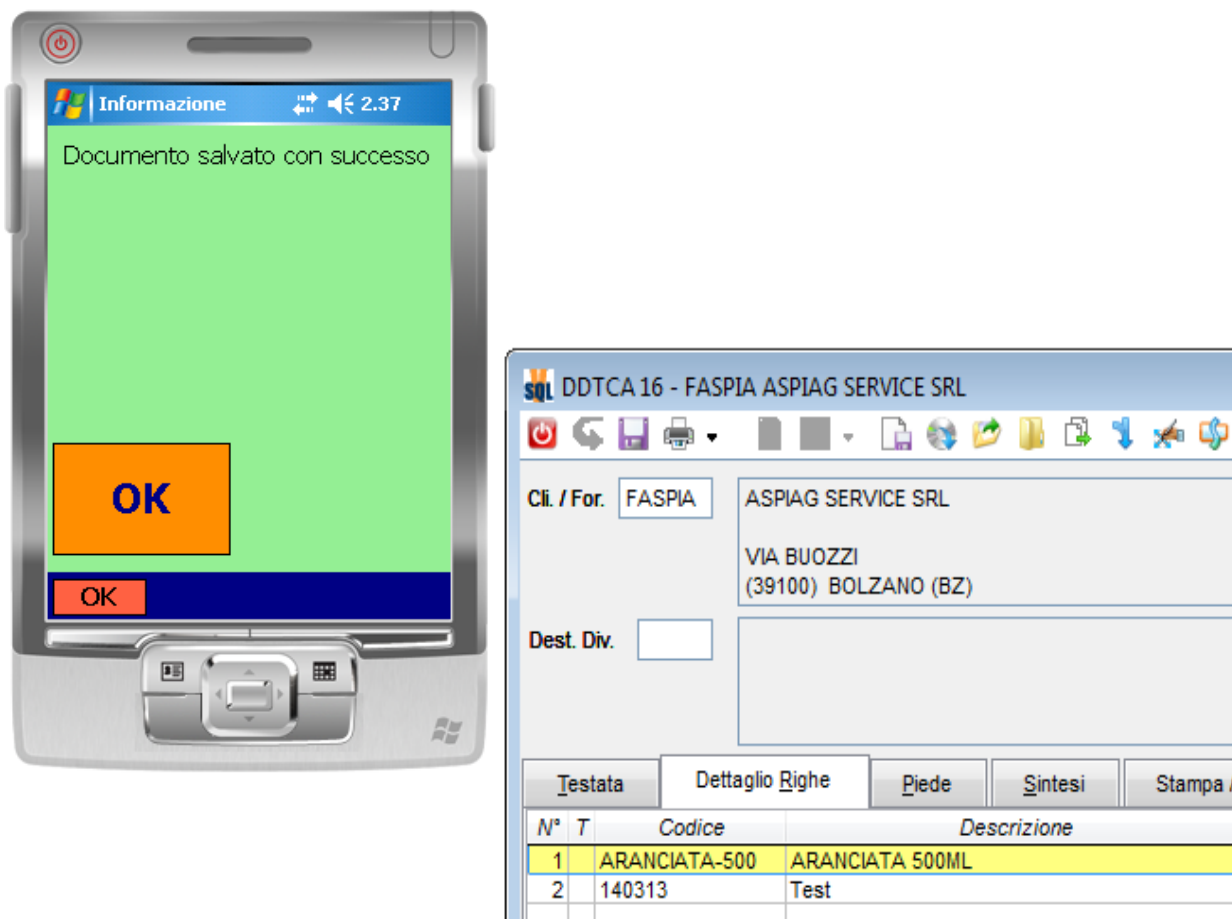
Informazione 2.37

Documento salvato con successo

OK

OK

SQL DDTCA 16 - FASPIA ASPIAG SERVICE SRL

Cli. / For. FASPIA

ASPIAG SERVICE SRL

VIA BUOZZI
(39100) BOLZANO (BZ)

Dest. Div.

Testata | Dettaglio Righe | Piede | Sintesi | Stampa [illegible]

| N° | T | Codice | Descrizione |
|---|---|---|---|
| 1 | | ARANCIATA-500 | ARANCIATA 500ML |
| 2 | | 140313 | Test |